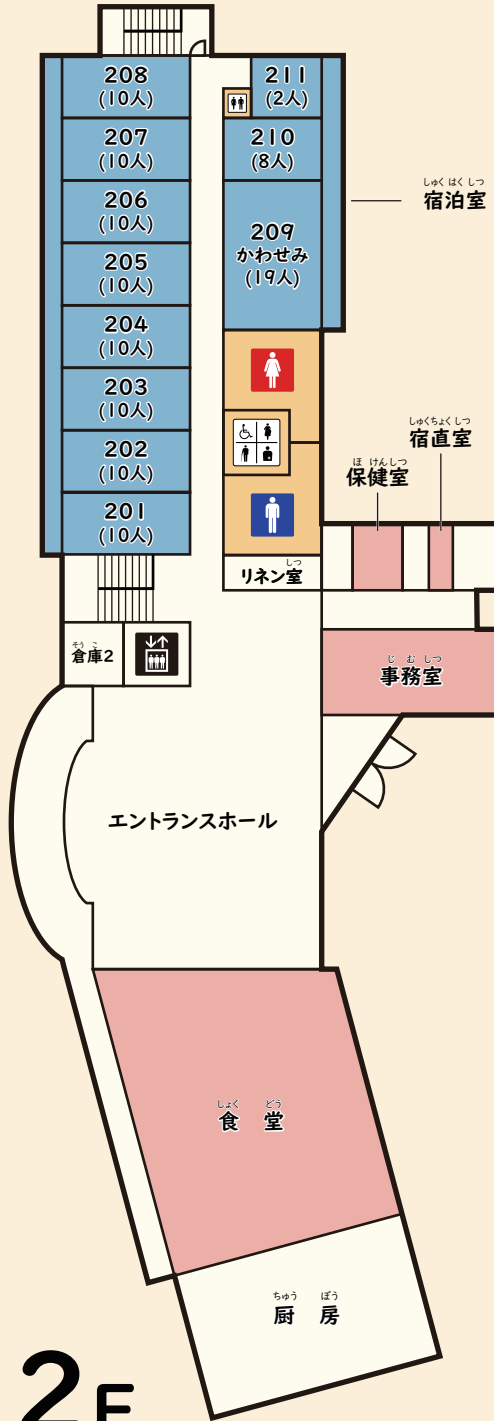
208
(10人)
207
(10人)
206
(10人)
205
(10人)
204
(10人)
203
(10人)
202
(10人)
201
(10人)

211
(2人)
210
(8人)
209
かわせみ
(19人)

しゅくはくしつ
宿泊室

しゅくちょくしつ
宿直室
ほけんしつ
保健室

しつ
リネン室

そうこ
倉庫2

じむしつ
事務室

エントランスホール

しょくどう
食堂

ちゅうぼう
厨房

2F